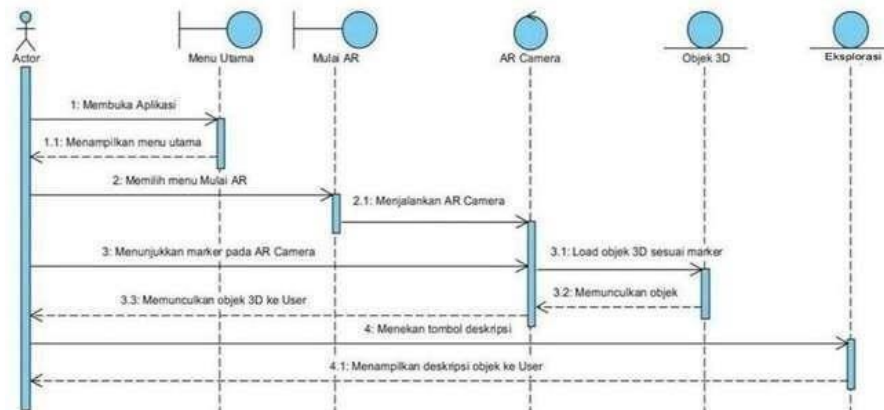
Actor

Menu Utama

Mulai AR

AR Camera

Objek 3D

Eksplorasi

1: Membuka Aplikasi

1.1: Menampilkan menu utama

2: Memilih menu Mulai AR

2.1: Menjalankan AR Camera

3: Menunjukkan marker pada AR Camera

3.1: Load objek 3D sesuai marker

3.2: Memunculkan objek

3.3: Memunculkan objek 3D ke User

4: Menekan tombol deskripsi

4.1: Menampilkan deskripsi objek ke User